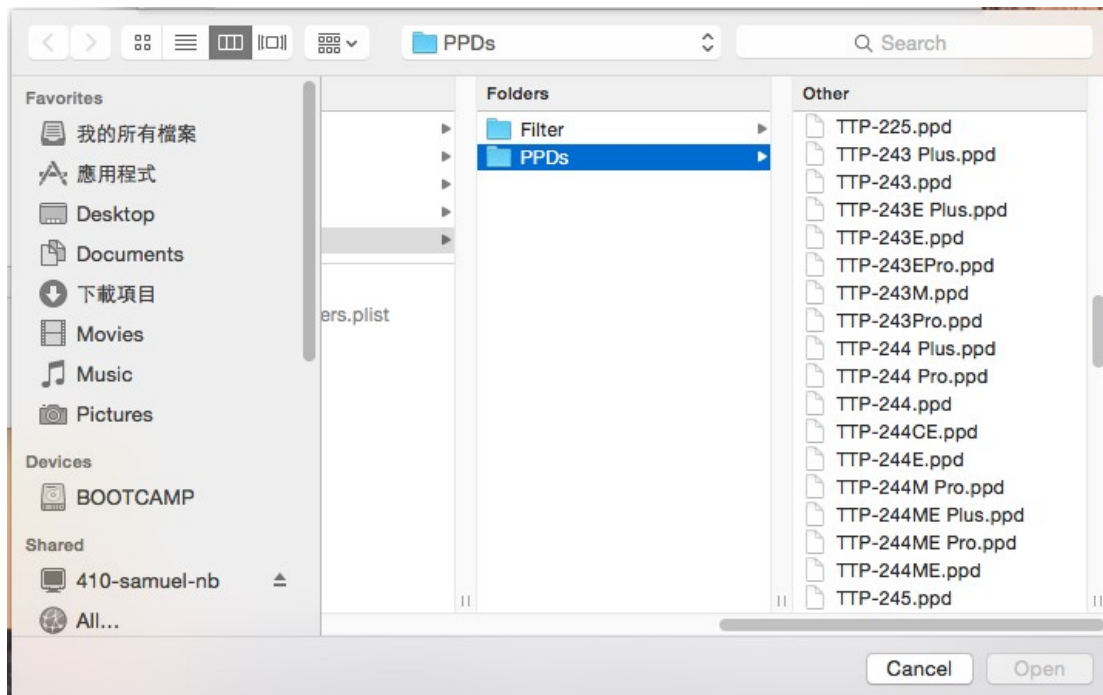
PPDs

Search

Favorites
我的所有檔案
應用程式
Desktop
Documents
下載項目
Movies
Music
Pictures

Devices
BOOTCAMP

Shared
410-samuel-nb
All...

ers.plist

Folders
Filter
PPDs

Other
TTP-225.ppd
TTP-243 Plus.ppd
TTP-243.ppd
TTP-243E Plus.ppd
TTP-243E.ppd
TTP-243EPro.ppd
TTP-243M.ppd
TTP-243Pro.ppd
TTP-244 Plus.ppd
TTP-244 Pro.ppd
TTP-244.ppd
TTP-244CE.ppd
TTP-244E.ppd
TTP-244M Pro.ppd
TTP-244ME Plus.ppd
TTP-244ME Pro.ppd
TTP-244ME.ppd
TTP-245.ppd

Cancel
Open